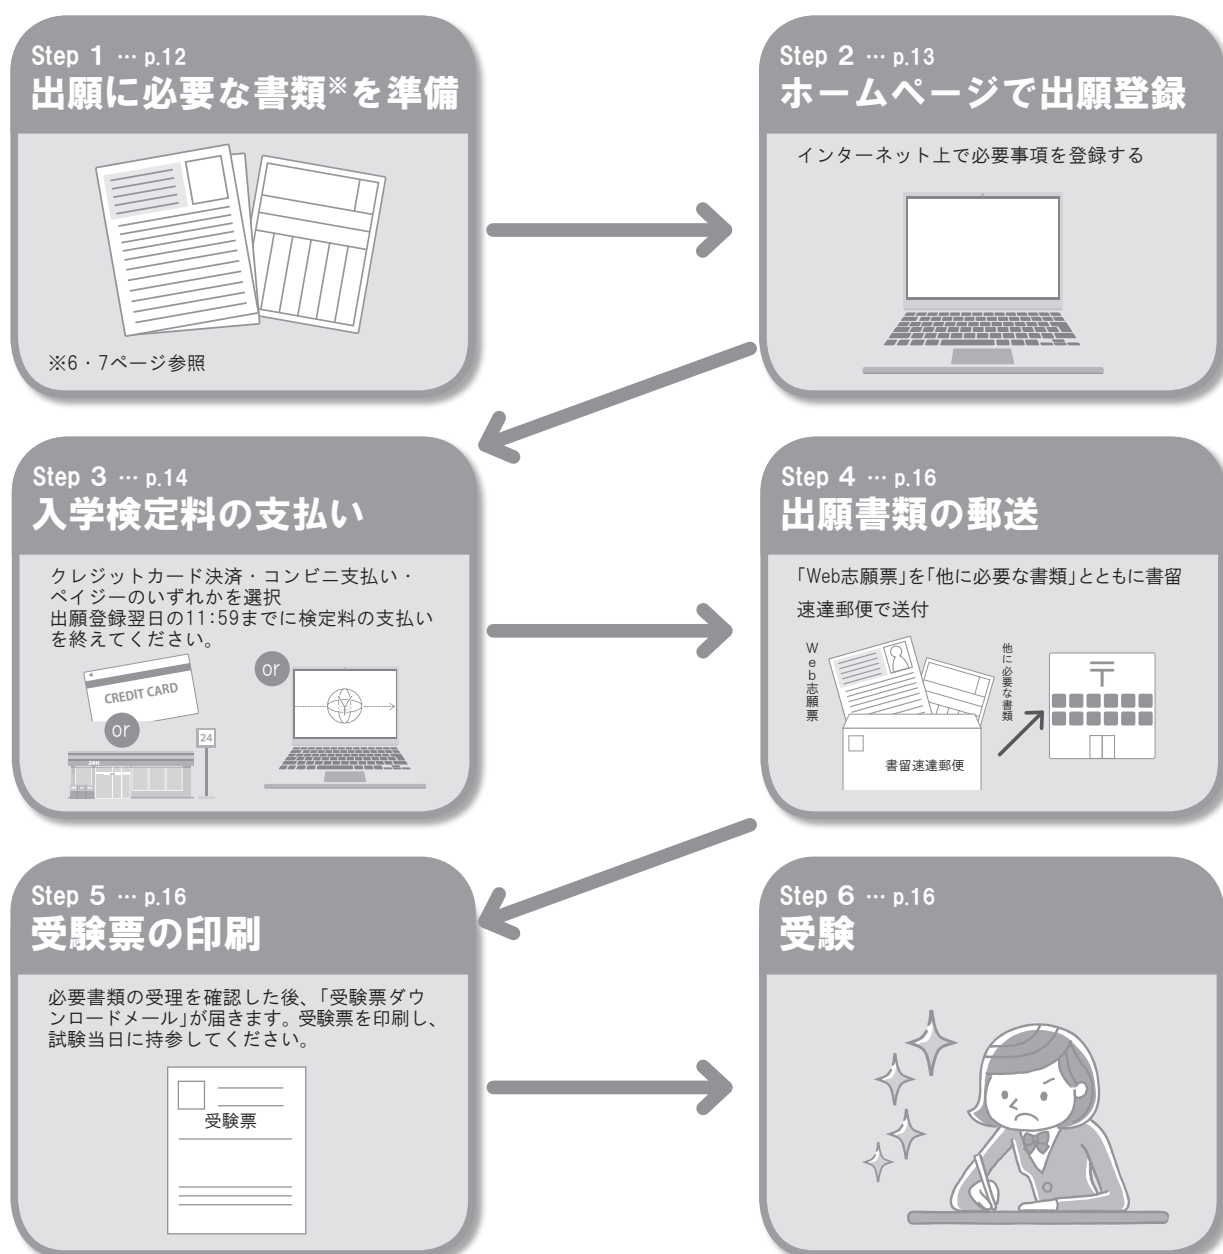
Step 1 … p.12
出願に必要な書類※を準備

※6・7ページ参照

Step 2 … p.13
ホームページで出願登録

インターネット上で必要事項を登録する

Step 3 … p.14
入学検定料の支払い

クレジットカード決済・コンビニ支払い・ペイジーのいずれかを選択
出願登録翌日の11:59までに検定料の支払いを終えてください。

CREDIT CARD

or

or

24

Step 4 … p.16
出願書類の郵送

「Web志願票」を「他に必要な書類」とともに書留速達郵便で送付

Web志願票

他に必要な書類

書留速達郵便

〒

Step 5 … p.16
受験票の印刷

必要書類の受理を確認した後、「受験票ダウンロードメール」が届きます。受験票を印刷し、試験当日に持参してください。

受験票

Step 6 … p.16
受験